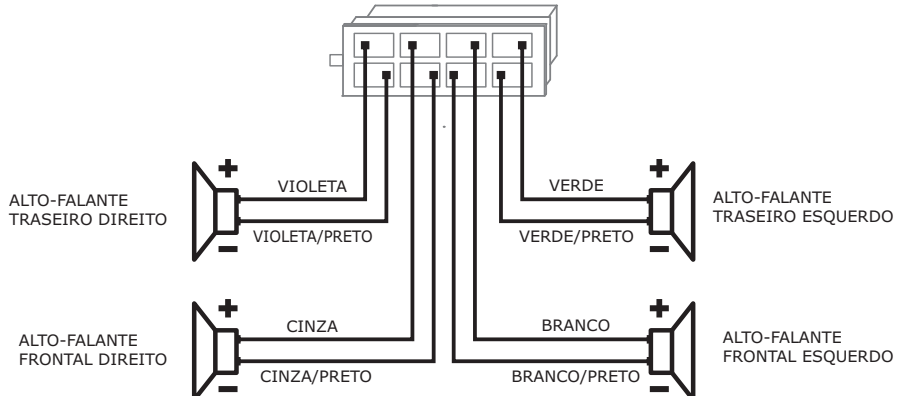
ALTO-FALANTE TRASEIRO DIREITO

+
VIOLETA
VIOLETA/PRETO
−

VERDE
+
VERDE/PRETO
−

ALTO-FALANTE TRASEIRO ESQUERDO

ALTO-FALANTE FRONTAL DIREITO

+
CINZA
CINZA/PRETO
−

BRANCO
+
BRANCO/PRETO
−

ALTO-FALANTE FRONTAL ESQUERDO